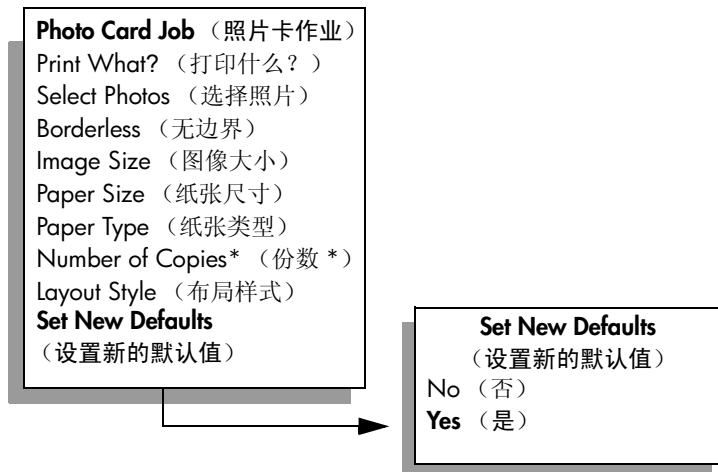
**Photo Card Job** （照片卡作业）
Print What? （打印什么？）
Select Photos （选择照片）
Borderless （无边界）
Image Size （图像大小）
Paper Size （纸张尺寸）
Paper Type （纸张类型）
Number of Copies* （份数 *）
Layout Style （布局样式）
**Set New Defaults**
（设置新的默认值）

**Set New Defaults**
（设置新的默认值）
No （否）
**Yes** （是）